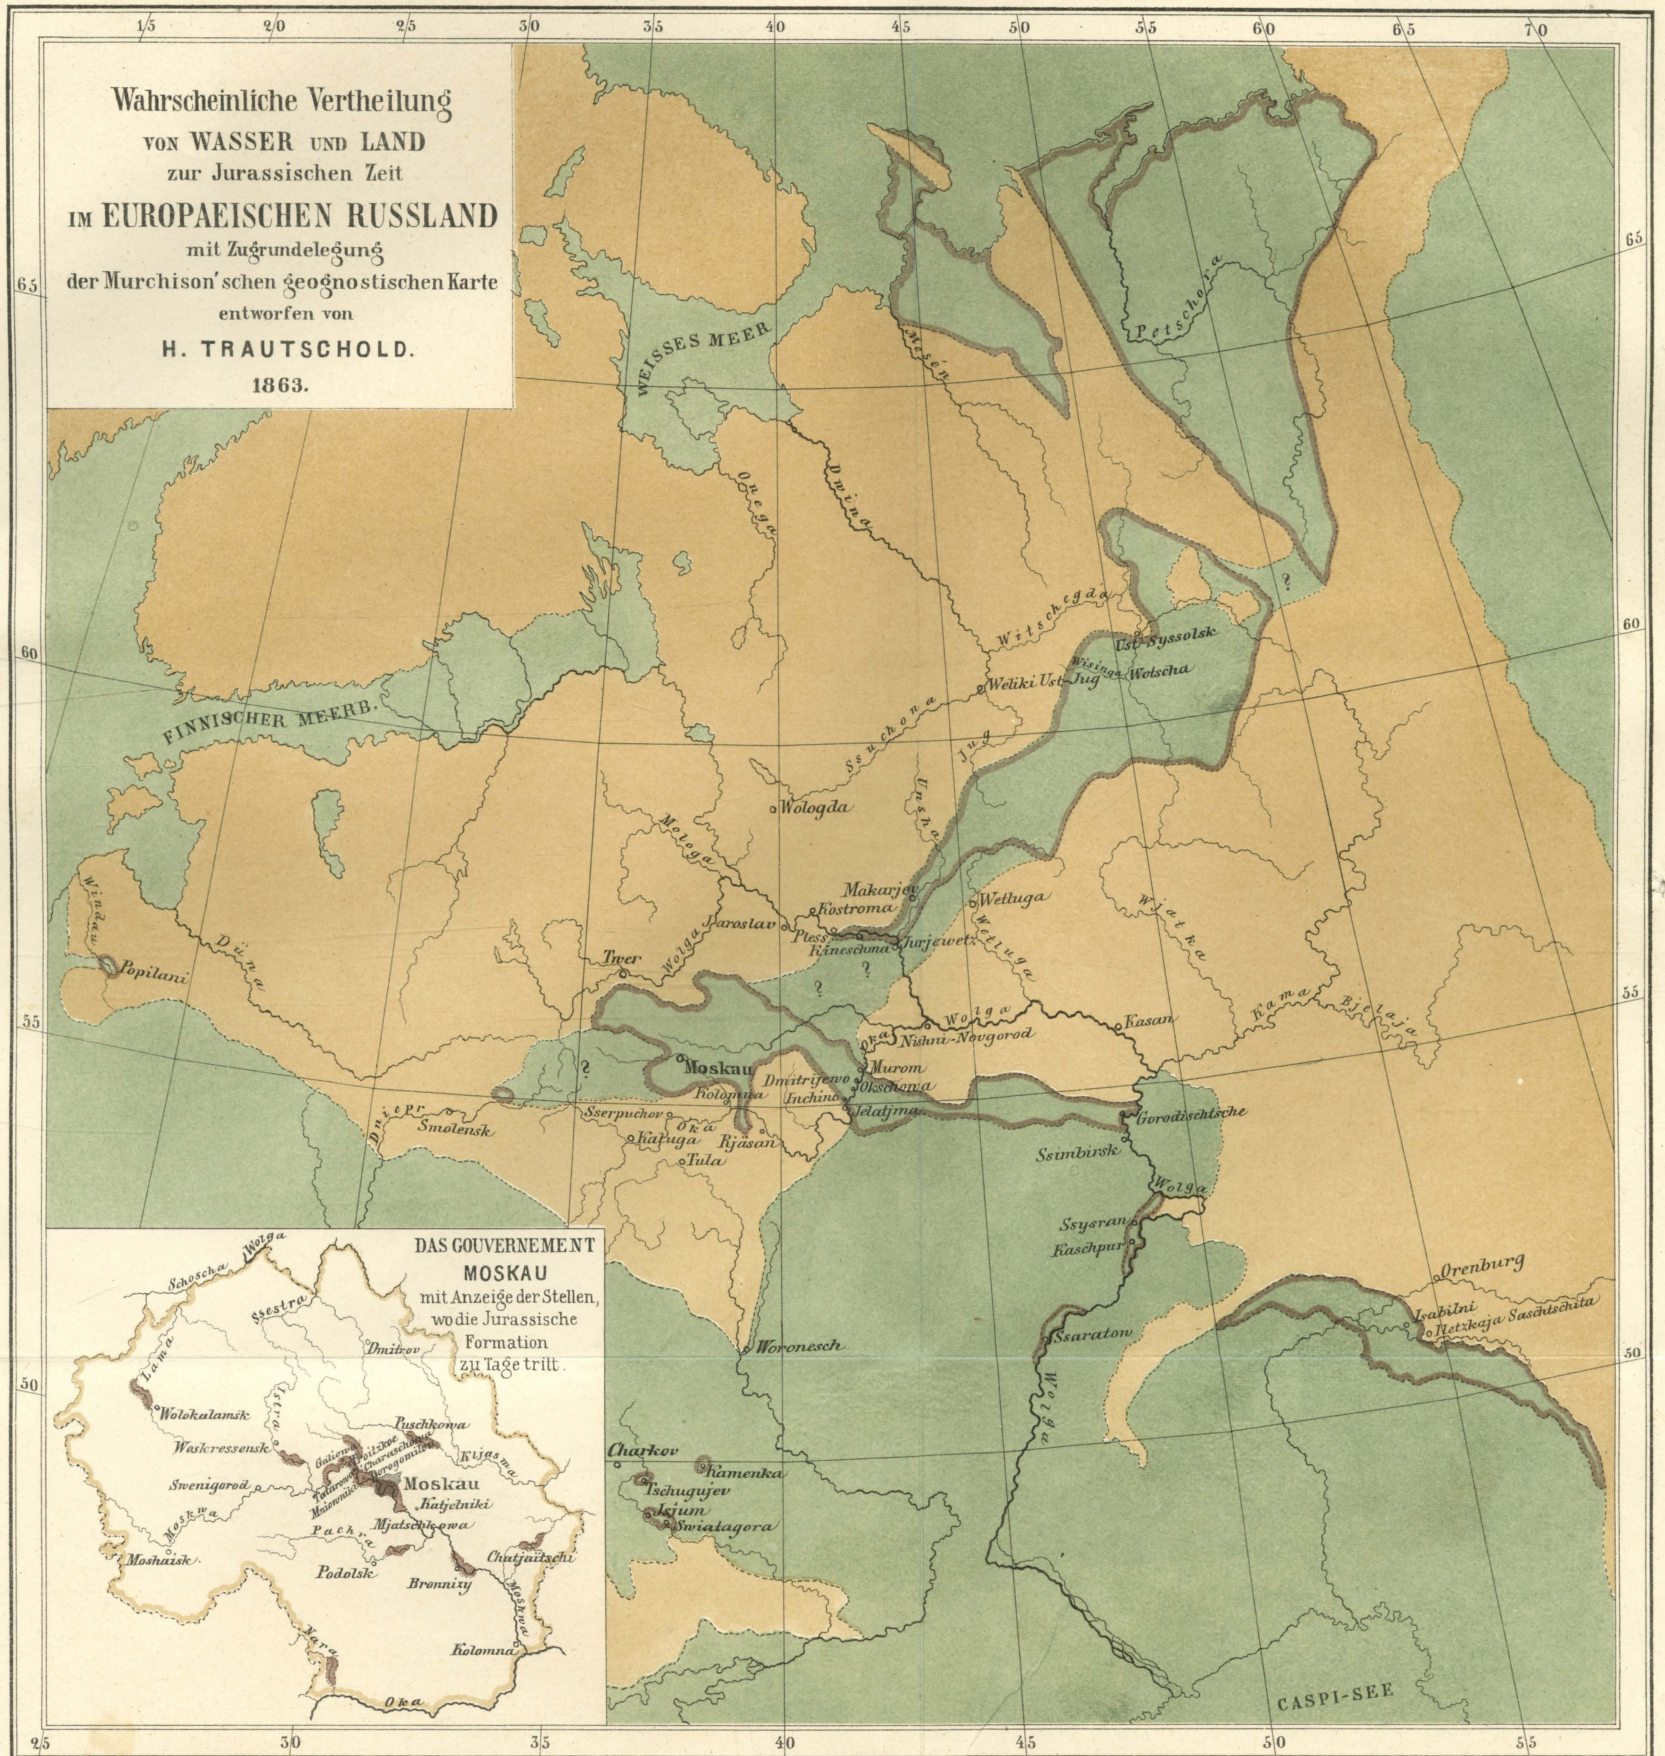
15 20 25 30 35 40 45 50 55 60 65 70

Wahrscheinliche Vertheilung
von WASSER und LAND
zur Jurassischen Zeit
im EUROPAEISCHEN RUSSLAND
mit Zugrundelegung
der Murchison'schen geognostischen Karte
entworfen von
H. TRAUTSCHOLD.
1863.

65
65
60
60
55
55
50
50

WEISSES MEER
FINNISCHER MEERB.
Mesén
Petschora
Onega
Dwina
Witschegda
Ust-Syssolsk
Wisinga
Wotscha
Weliki Ust-Jug
Ssuchona
Jug
Unsha
Wologda
Mologa
Makarjev
Kostroma
Wetluga
Wjatka
Windau
Düna
Popilani
Jaroslav
Wolga
Tver
Pless
Kineschma
Jurjewetz
?
?
?
?
Wolga
Kasan
Kama
Bjelaja
Oka
Nishni-Novgorod
Moskau
Murom
Dmitrijewo
Okschowa
Kolomna
Inchino
Jelatjma
Gorodischtsche
Dniepr
Smolensk
Sserpuchov
Oka
Kaluga
Rjäsan
Tula
Ssimbirsk
Wolga
Ssysran
Kaschpur
Orenburg
Isabilni
Netzkaja Saschtschita
Ssaratov
Wolga
Woronesch
Charkov
Kamenka
Tschugujev
Isjum
Swiatagora
CASPI-SEE

DAS GOUVERNEMENT MOSKAU
mit Anzeige der Stellen, wo die Jurassische Formation zu Tage tritt.

Wolga
Schoscha
Ssestra
Lama
Dmitrov
Wolokalamsk
Istra
Puschkowa
Waskressensk
Galiewo
Troitskoe
Charaschowo
Dorogomilov
Kljasma
Swenigorod
Tatarowo
Mnewniki
Moskau
Katjelniki
Moskwa
Pachra
Mjatschkowa
Moshaisk
Podolsk
Chatjaitschi
Bronnizy
Moskwa
Nara
Kolomna
Oka

25 30 35 40 45 50 55